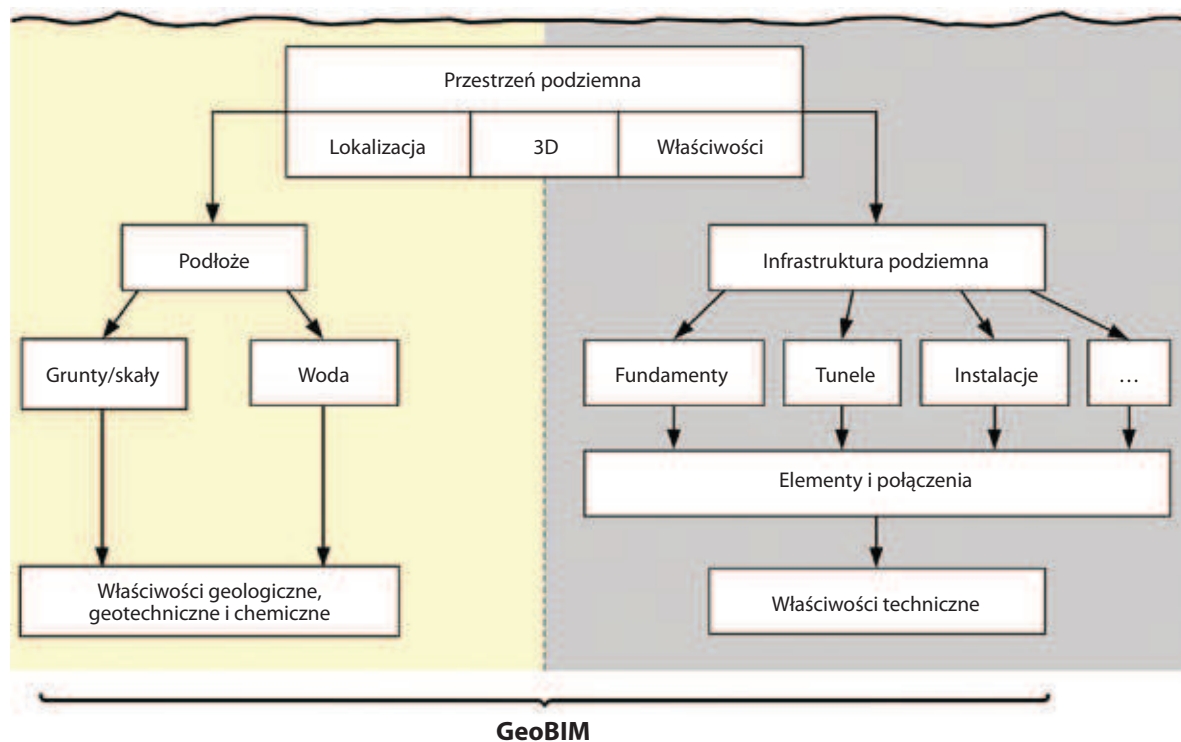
Przestrzeń podziemna

Lokalizacja | 3D | Właściwości

Podłoże

Grunty/skały

Woda

Właściwości geologiczne, geotechniczne i chemiczne

Infrastruktura podziemna

Fundamenty

Tunele

Instalacje

…

Elementy i połączenia

Właściwości techniczne

GeoBIM